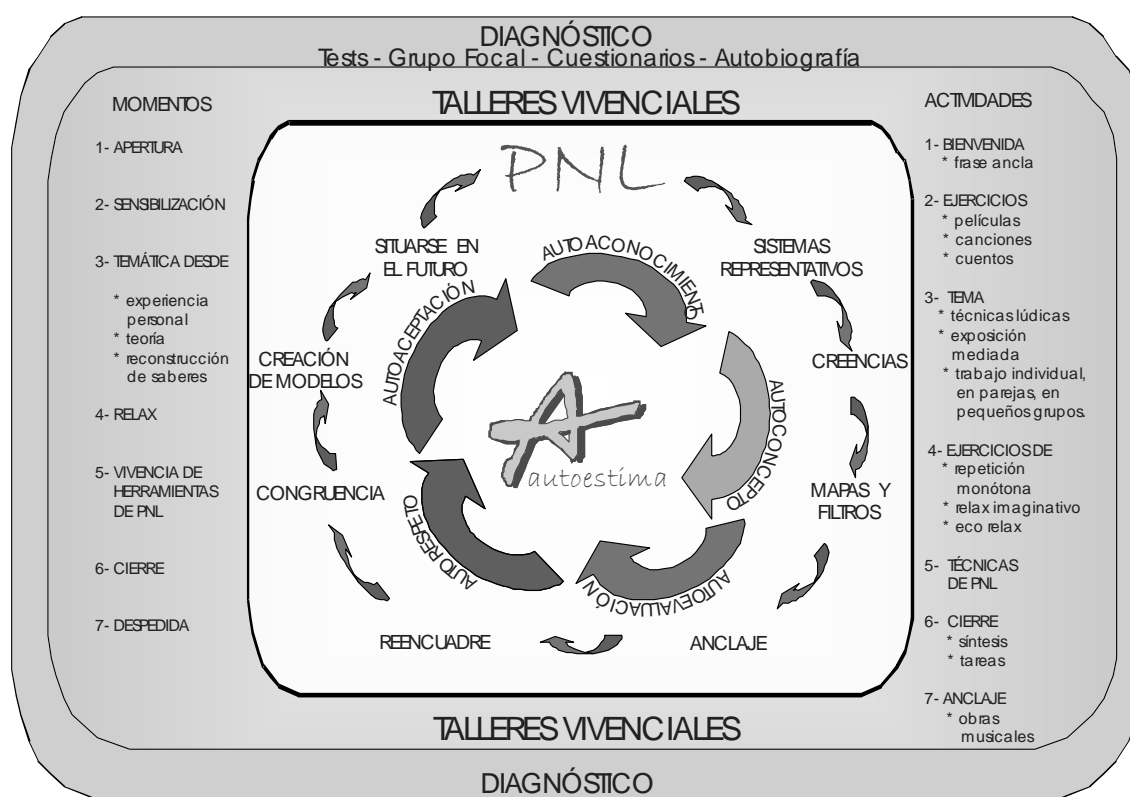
DIAGNÓSTICO
Tests - Grupo Focal - Cuestionarios - Autobiografía

TALLERES VIVENCIALES

MOMENTOS

1- APERTURA

2- SENSIBILIZACIÓN

3- TEMÁTICA DESDE
* experiencia personal
* teoría
* reconstrucción de saberes

4- RELAX

5- VIVENCIA DE HERRAMIENTAS DE PNL

6- CIERRE

7- DESPEDIDA

PNL

SITUARSE EN EL FUTURO

SISTEMAS REPRESENTATIVOS

CREENCIAS

MAPAS Y FILTROS

ANCLAJE

REENCUADRE

CONGRUENCIA

CREACIÓN DE MODELOS

AUTOACONOCIMIENTO

AUTOCONCEPTO

AUTOEVALUACIÓN

AUTORESPETO

AUTOACEPTACIÓN

A
autoestima

ACTIVIDADES

1- BIENVENIDA
* frase ancla

2- EJERCICIOS
* películas
* canciones
* cuentos

3- TEMA
* técnicas lúdicas
* exposición mediada
* trabajo individual, en parejas, en pequeños grupos.

4- EJERCICIOS DE
* repetición monótona
* relax imaginativo
* eco relax

5- TÉCNICAS DE PNL

6- CIERRE
* síntesis
* tareas

7- ANCLAJE
* obras musicales

TALLERES VIVENCIALES

DIAGNÓSTICO